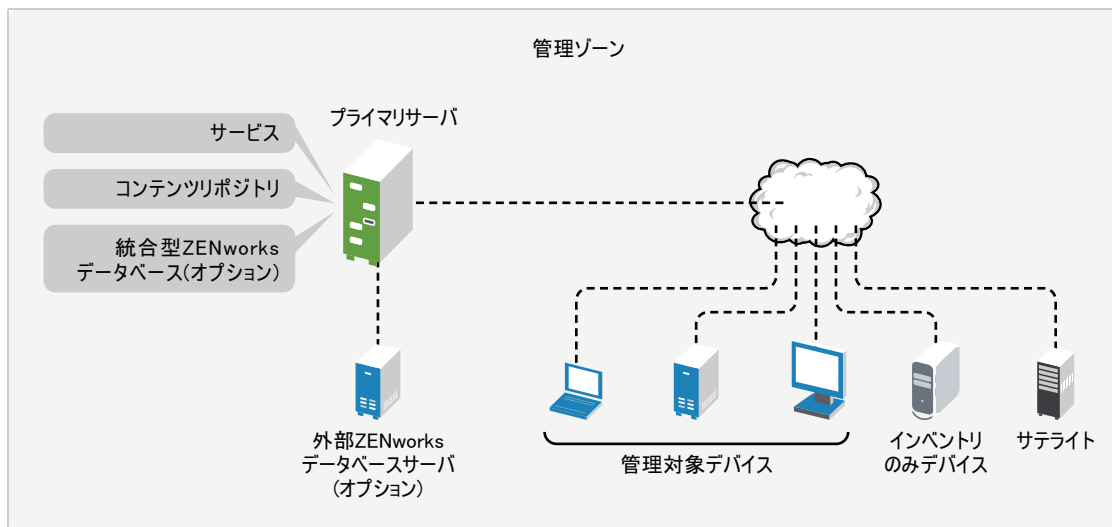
管理ゾーン

プライマリサーバ

サービス

コンテンツリポジトリ

統合型ZENworks データベース(オプション)

外部ZENworks データベースサーバ (オプション)

管理対象デバイス

インベントリ のみデバイス

サテライト